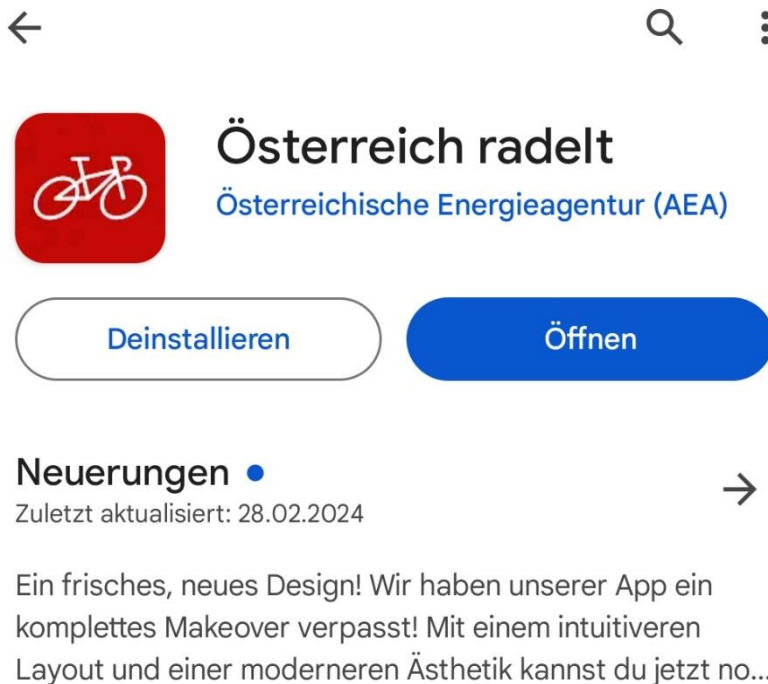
Österreich radelt
Österreichische Energieagentur (AEA)

Deinstallieren

Öffnen

Neuerungen •
Zuletzt aktualisiert: 28.02.2024

Ein frisches, neues Design! Wir haben unserer App ein komplettes Makeover verpasst! Mit einem intuitiveren Layout und einer moderneren Ästhetik kannst du jetzt no...